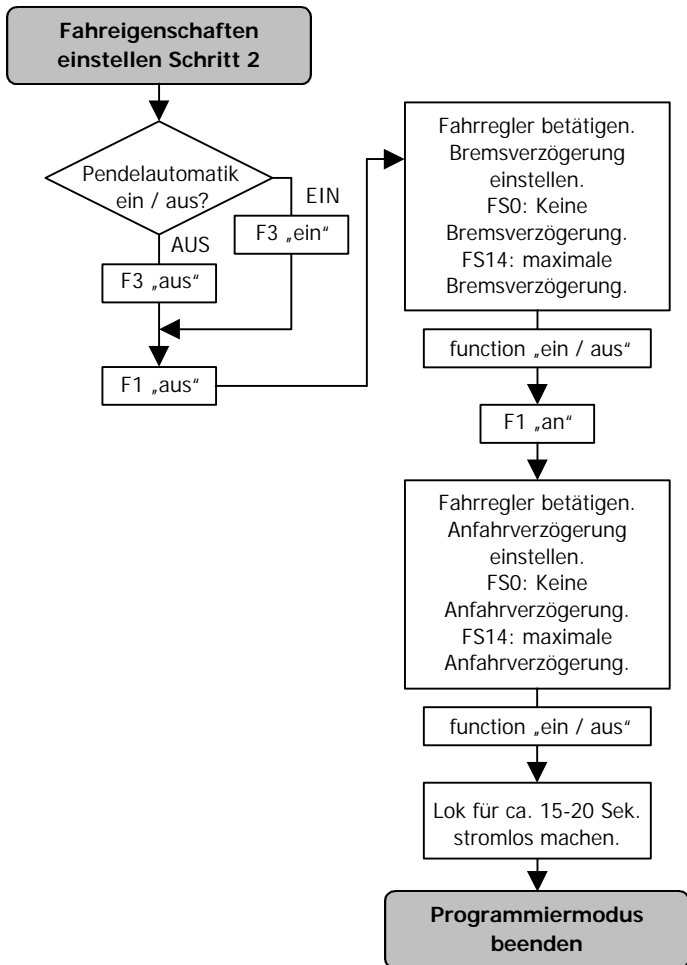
Fahreigenschaften einstellen Schritt 2

Pendelautomatik ein / aus?

EIN

F3 „ein“

AUS

F3 „aus“

F1 „aus“

Fahrregler betätigen. Bremsverzögerung einstellen. FS0: Keine Bremsverzögerung. FS14: maximale Bremsverzögerung.

function „ein / aus“

F1 „an“

Fahrregler betätigen. Anfahrverzögerung einstellen. FS0: Keine Anfahrverzögerung. FS14: maximale Anfahrverzögerung.

function „ein / aus“

Lok für ca. 15-20 Sek. stromlos machen.

Programmiermodus beenden